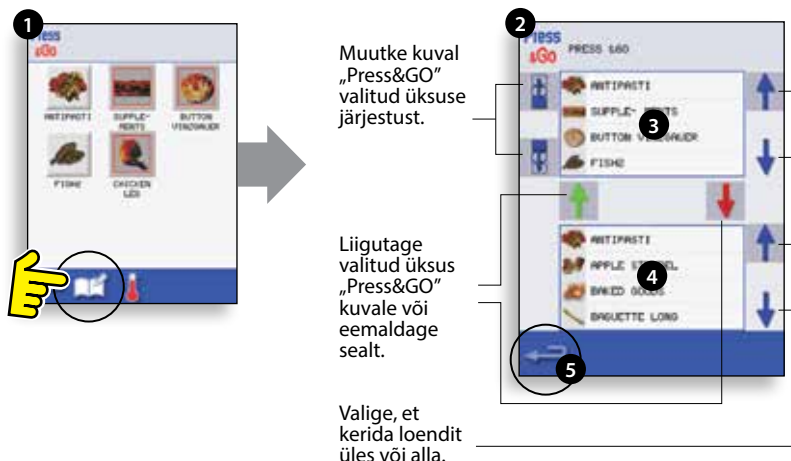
1

ress
&Go

ANTIPASTI

SUPPLE-MENTS

BUTTON VINZAUGER

FISH2

CHICKEN LEG

Muutke kuval „Press&GO" valitud üksuse järjestust.

Liigutage valitud üksus „Press&GO" kuvale või eemaldage sealt.

Valige, et kerida loendit üles või alla.

2

Press
&Go

PRESS &GO

ANTIPASTI

SUPPLE- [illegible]MENTS

BUTTON V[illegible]ZAUGER

FISH2

3

ANTIPASTI

APPLE ST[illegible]DEL

BAKED GOODS

BAGUETTE LONG

4

5